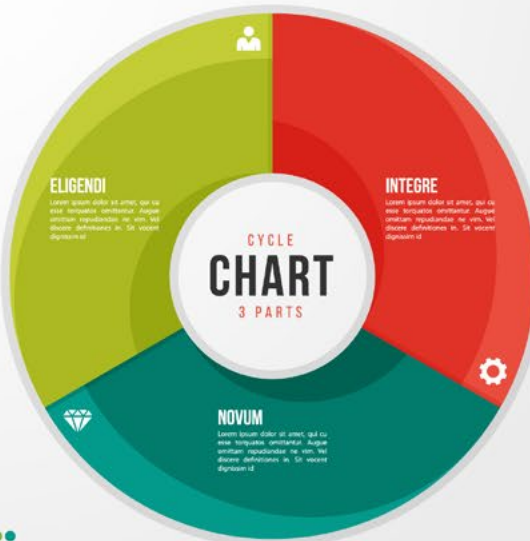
ELIGENDI

Lorem ipsum dolor sit amet, qui cu esse torquatos omittantur. Augue omittam repudiandae ne vim. Vel discere definitiones in. Sit vocent dignissim id

INTEGRE

Lorem ipsum dolor sit amet, qui cu esse torquatos omittantur. Augue omittam repudiandae ne vim. Vel discere definitiones in. Sit vocent dignissim id

CYCLE
CHART
3 PARTS

NOVUM

Lorem ipsum dolor sit amet, qui cu esse torquatos omittantur. Augue omittam repudiandae ne vim. Vel discere definitiones in. Sit vocent dignissim id